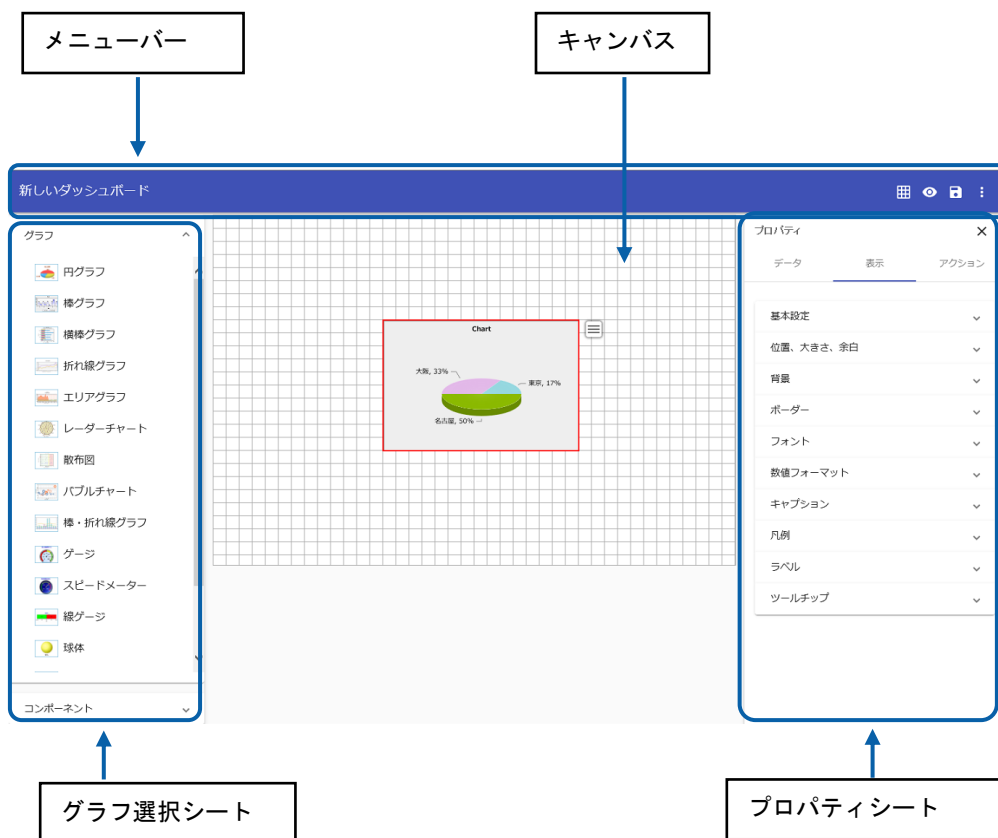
メニューバー

キャンバス

新しいダッシュボード

グラフ

円グラフ
棒グラフ
横棒グラフ
折れ線グラフ
エリアグラフ
レーダーチャート
散布図
バブルチャート
棒・折れ線グラフ
ゲージ
スピードメーター
線ゲージ
球体

コンポーネント

Chart

大阪, 33%
東京, 17%
名古屋, 50%

プロパティ

データ
表示
アクション

基本設定
位置、大きさ、余白
背景
ボーダー
フォント
数値フォーマット
キャプション
凡例
ラベル
ツールチップ

グラフ選択シート

プロパティシート